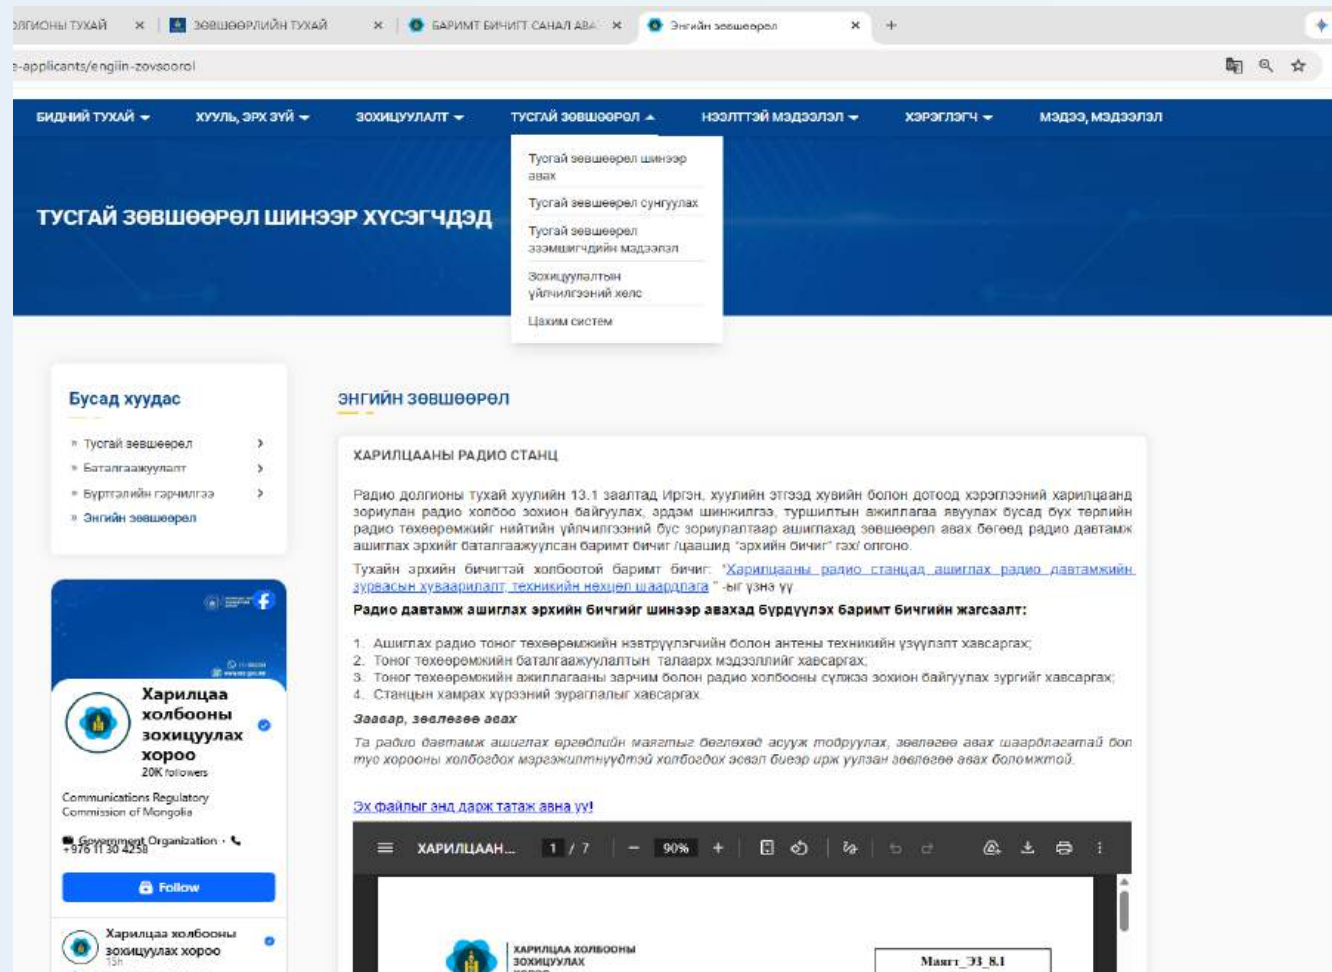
ОЛГИОНЫ ТУХАЙ × ЗӨВШӨӨРЛИЙН ТУХАЙ × БАРИМТ БИЧИГТ САНАЛ АВА × Энгийн зөвшөөрөл × +

-applicants/engiin-zovsoorol

БИДНИЙ ТУХАЙ ХУУЛЬ, ЭРХ ЗҮЙ ЗОХИЦУУЛАЛТ ТУСГАЙ ЗӨВШӨӨРӨЛ НЭЭЛТТЭЙ МЭДЭЭЛЭЛ ХЭРЭГЛЭГЧ МЭДЭЭ, МЭДЭЭЛЭЛ

Тусгай зөвшөөрөл шинээр авах
Тусгай зөвшөөрөл сунгуулах
Тусгай зөвшөөрөл эзэмшигчдийн мэдээлэл
Зохицуулалтын үйлчилгээний хэлс
Цахим систем

ТУСГАЙ ЗӨВШӨӨРӨЛ ШИНЭЭР ХҮСЭГЧДЭД

Бусад хуудас
Тусгай зөвшөөрөл
Баталгаажуулалт
Бүртгэлийн гэрчилгээ
Энгийн зөвшөөрөл

Харилцаа холбооны зохицуулах хороо
20K followers
Communications Regulatory Commission of Mongolia
Government Organization · +976 11 30 4258
Follow
Харилцаа холбооны зохицуулах хороо
15h

ЭНГИЙН ЗӨВШӨӨРӨЛ

ХАРИЛЦААНЫ РАДИО СТАНЦ

Радио долгионы тухай хуулийн 13.1 заалтад Иргэн, хуулийн этгээд хувийн болон дотоод хэрэглээний харилцаанд зориулан радио холбоо зохион байгуулах, эрдэм шинжилгээ, туршилтын ажиллагаа явуулах бусад бүх төрлийн радио төхөөрөмжийг нийтийн үйлчилгээний бус зориулалтаар ашиглахад зөвшөөрөл авах бөгөөд радио давтамж ашиглах эрхийг баталгаажуулсан баримт бичиг /цаашид "эрхийн бичиг" гэх/ олгоно.

Тухайн эрхийн бичигтэй холбоотой баримт бичиг: "Харилцааны радио станцад ашиглах радио давтамжийн зурвасын хуваарилалт, техникийн нөхцөл шаардлага" -ыг үзнэ үү

Радио давтамж ашиглах эрхийн бичгийг шинээр авахад бүрдүүлэх баримт бичгийн жагсаалт:

1. Ашиглах радио тоног төхөөрөмжийн нэвтрүүлэгчийн болон антены техникийн үзүүлэлт хавсаргах;
2. Тоног төхөөрөмжийн баталгаажуулалтын талаарх мэдээллийг хавсаргах;
3. Тоног төхөөрөмжийн ажиллагааны зарчим болон радио холбооны сүлжээ зохион байгуулах зургийг хавсаргах;
4. Станцын хамрах хүрээний зураглалыг хавсаргах.

Заавар, зөвлөгөө авах

Та радио давтамж ашиглах өргөдлийн маягтыг бөглөхөд асуух тодруулах, зөвлөгөө авах шаардлагатай бол туе хорооны холбогдох мэргэжилтнүүдтэй холбогдох эсвэл биеэр ирж уулзан зөвлөгөө авах боломжтой.

Эх файлыг энд дарж татаж авна уу!

ХАРИЛЦААН... 1 / 7 90%

ХАРИЛЦАА ХОЛБООНЫ ЗОХИЦУУЛАХ ХОРОО
Маягт_ЭЗ_8.1